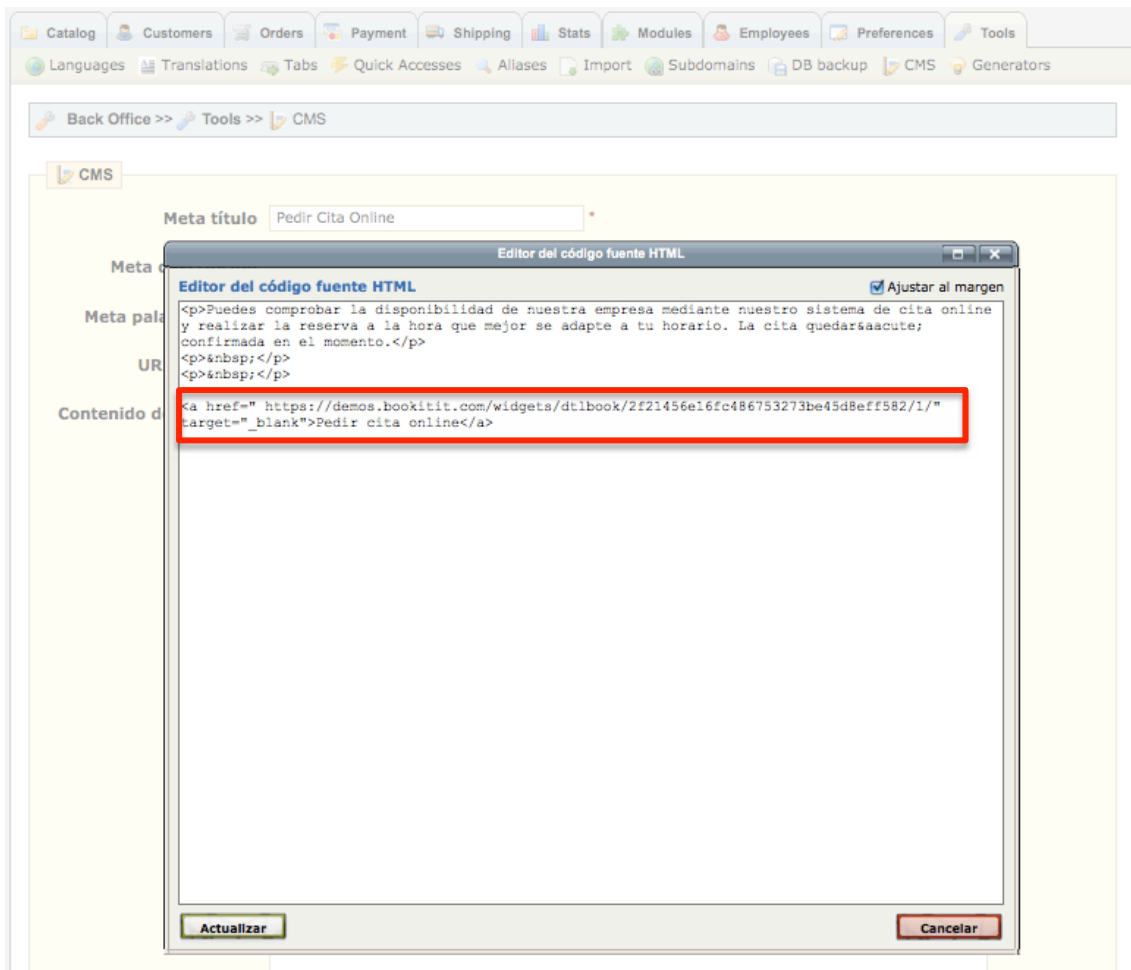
Catalog Customers Orders Payment Shipping Stats Modules Employees Preferences Tools

Languages Translations Tabs Quick Accesses Aliases Import Subdomains DB backup CMS Generators

Back Office >> Tools >> CMS

CMS

Meta título Pedir Cita Online *

Meta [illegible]

Meta pala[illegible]

UR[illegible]

Contenido d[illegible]

Editor del código fuente HTML

Editor del código fuente HTML

Ajustar al margen

<p>Puedes comprobar la disponibilidad de nuestra empresa mediante nuestro sistema de cita online y realizar la reserva a la hora que mejor se adapte a tu horario. La cita quedar&aacute; confirmada en el momento.</p>
<p>&nbsp;</p>
<p>&nbsp;</p>

<a href=" https://demos.bookitit.com/widgets/dtlbook/2f21456e16fc486753273be45d8eff582/1/" target="_blank">Pedir cita online</a>

Actualizar

Cancelar